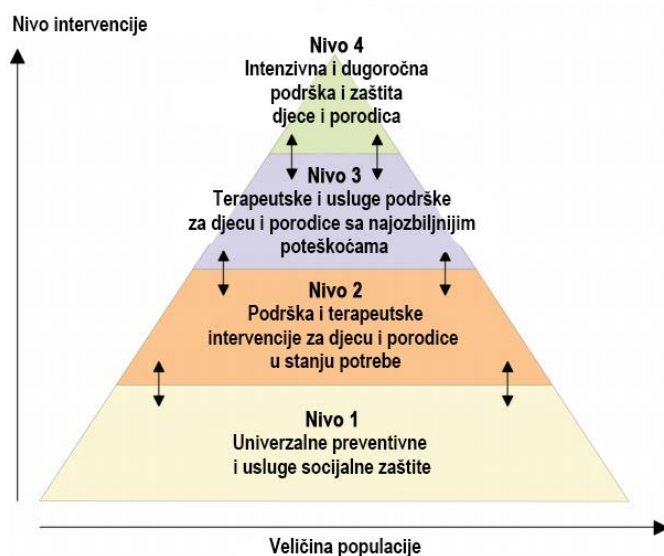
Nivo intervencije

Nivo 4
Intenzivna i dugoročna podrška i zaštita djece i porodica

Nivo 3
Terapeutske i usluge podrške za djecu i porodice sa najozbiljnijim poteškoćama

Nivo 2
Podrška i terapeutske intervencije za djecu i porodice u stanju potrebe

Nivo 1
Univerzalne preventivne i usluge socijalne zaštite

Veličina populacije